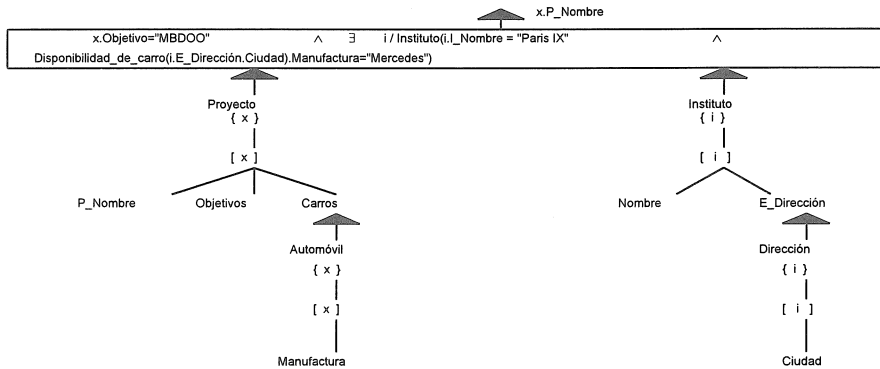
x.P_Nombre

x.Objetivo="MBDOO" $\wedge$ $\exists$ i / Instituto(i.I_Nombre = "Paris IX" $\wedge$ Disponibilidad_de_carro(i.E_Dirección.Ciudad).Manufactura="Mercedes")

Proyecto
{ x }
[ x ]
P_Nombre
Objetivos
Carros
Automóvil
{ x }
[ x ]
Manufactura

Instituto
{ i }
[ i ]
Nombre
E_Dirección
Dirección
{ i }
[ i ]
Ciudad